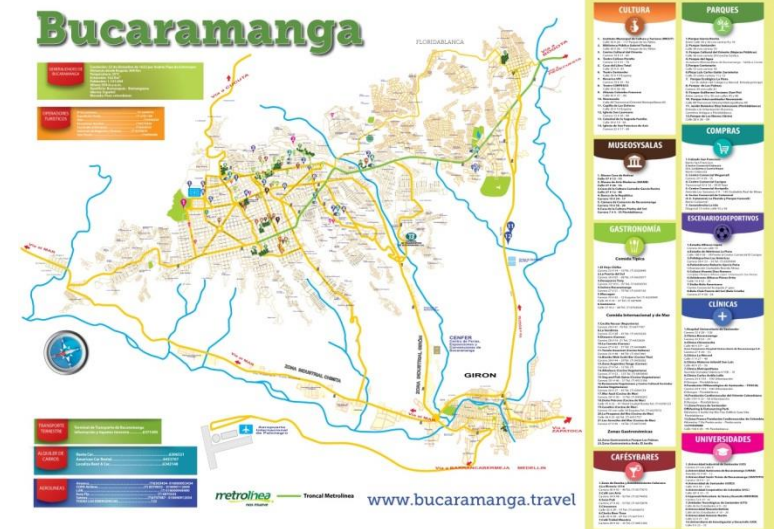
Bucaramanga

FLORIDABLANCA

GENERALIDADES DE BUCARAMANGA

OPERADORES TURÍSTICOS

CULTURA

PARQUES

MUSEOSYSALAS

COMPRAS

GASTRONOMÍA

Comida Típica

ESCENARIOSDEPORTIVOS

CLÍNICAS

Comida Internacional y de Mar

Zonas Gastronómicas

CAFÉSYBARES

UNIVERSIDADES

CENFER

GIRON

ZONA INDUSTRIAL CHIMITA

ZONA INDUSTRIAL

Aeropuerto Palonegro

TRANSPORTE TERRESTRE

ALQUILER DE CARROS

AEROLÍNEAS

metrolínea

Troncal Metrolínea

www.bucaramanga.travel

Vía a Barrancabermeja

Vía a Cúcuta

Vía al Mar

Vía a Barrancabermeja - Medellín